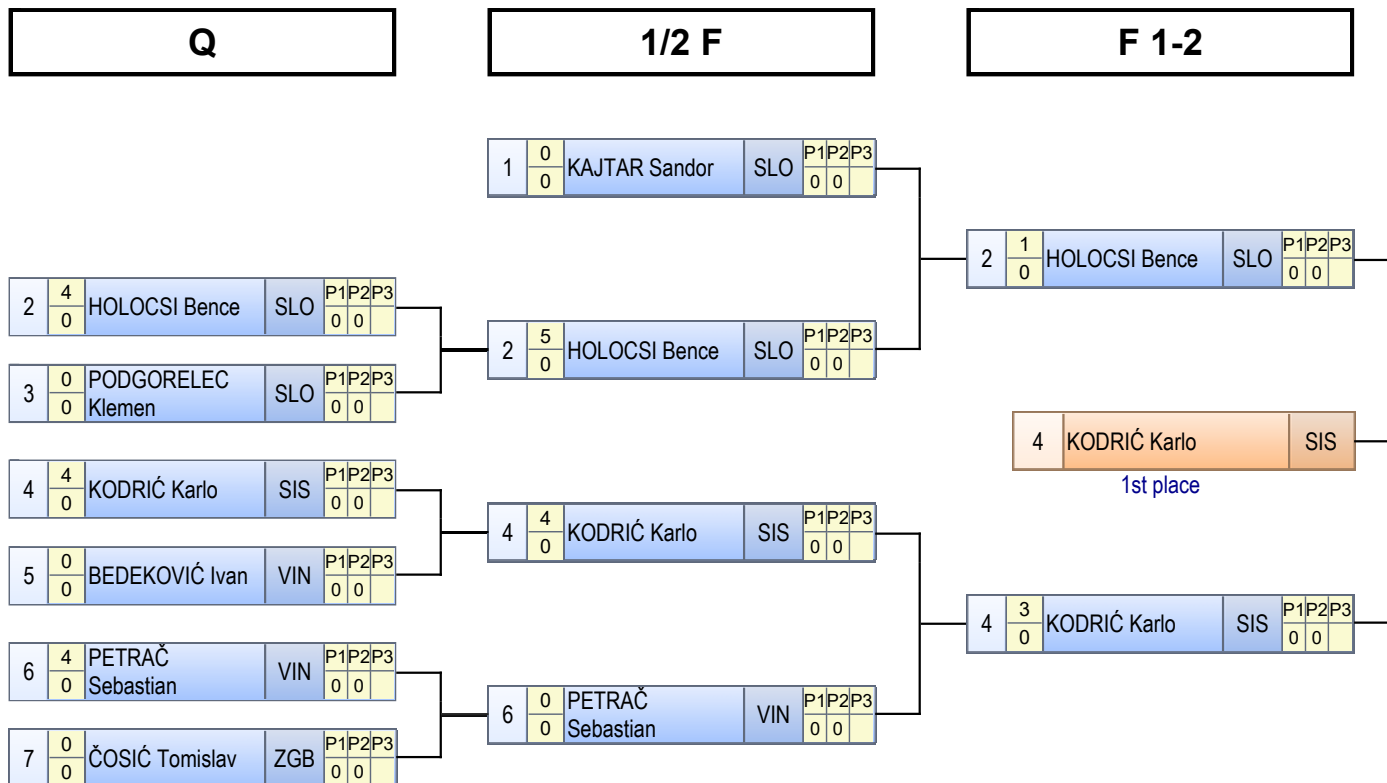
Q

1/2 F

F 1-2

1 $\frac{0}{0}$ KAJTAR Sandor SLO P1 P2 P3 0 0

2 $\frac{1}{0}$ HOLOCSI Bence SLO P1 P2 P3 0 0

2 $\frac{4}{0}$ HOLOCSI Bence SLO P1 P2 P3 0 0

2 $\frac{5}{0}$ HOLOCSI Bence SLO P1 P2 P3 0 0

3 $\frac{0}{0}$ PODGORELEC Klemen SLO P1 P2 P3 0 0

4 KODRIĆ Karlo SIS

1st place

4 $\frac{4}{0}$ KODRIĆ Karlo SIS P1 P2 P3 0 0

4 $\frac{4}{0}$ KODRIĆ Karlo SIS P1 P2 P3 0 0

5 $\frac{0}{0}$ BEDEKOVIĆ Ivan VIN P1 P2 P3 0 0

4 $\frac{3}{0}$ KODRIĆ Karlo SIS P1 P2 P3 0 0

6 $\frac{4}{0}$ PETRAČ Sebastian VIN P1 P2 P3 0 0

6 $\frac{0}{0}$ PETRAČ Sebastian VIN P1 P2 P3 0 0

7 $\frac{0}{0}$ ČOSIĆ Tomislav ZGB P1 P2 P3 0 0